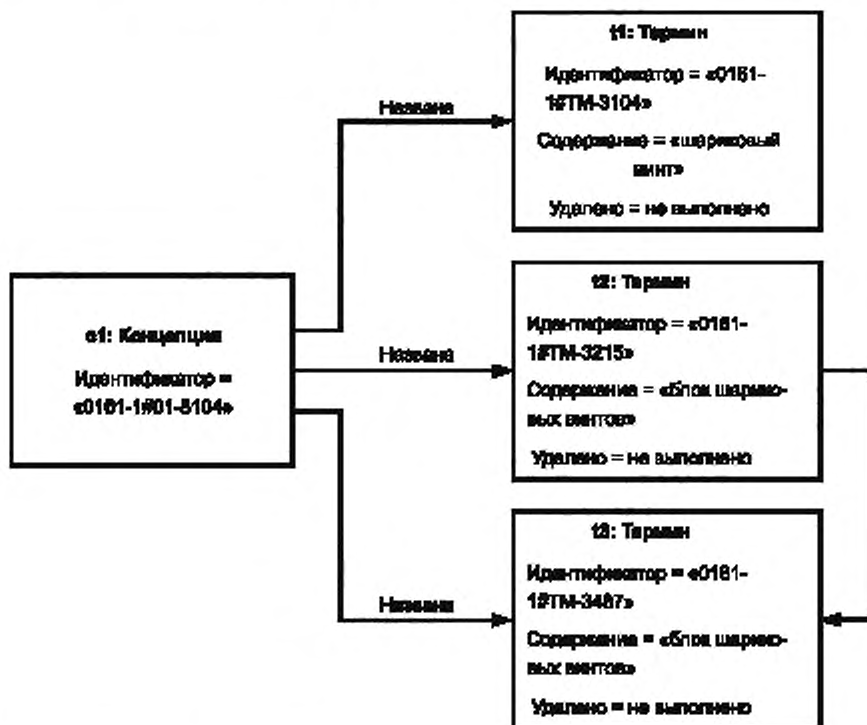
t1: Термин

Идентификатор = «0161-1#TM-3104»

Содержание = «шариковый винт»

Удалено = не выполнено

Названа

t2: Термин

Идентификатор = «0161-1#TM-3215»

Содержание = «блок шариковых винтов»

Удалено = не выполнено

c1: Концепция

Идентификатор = «0161-1#01-8104»

Названа

t3: Термин

Идентификатор = «0161-1#TM-3487»

Содержание = «блок шариковых винтов»

Удалено = не выполнено

Названа